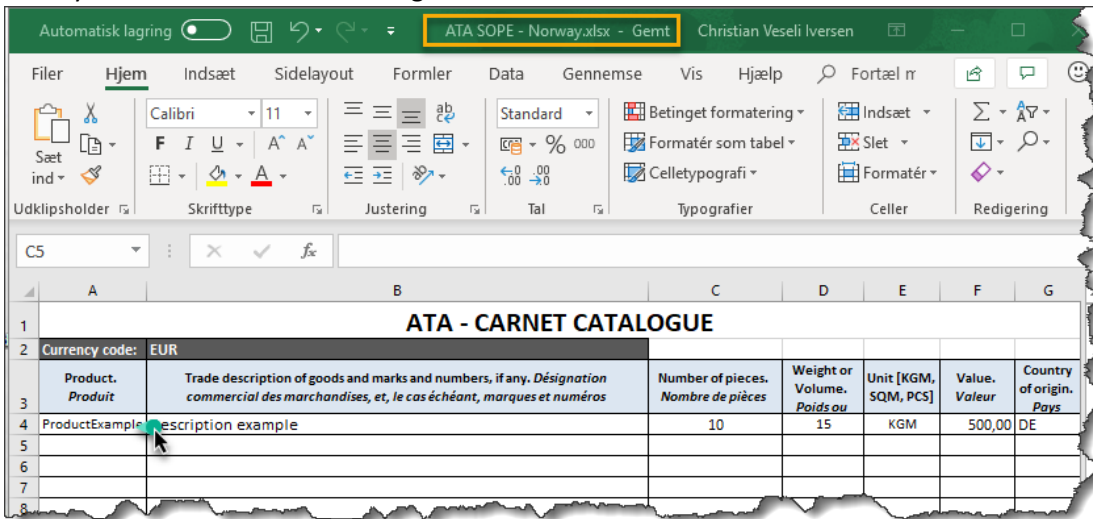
Automatisk lagring ATA SOPE - Norway.xlsx - Gemt Christian Veseli Iversen

Filer Hjem Indsæt Sidelayout Formler Data Gennemse Vis Hjælp Fortæl m

Sæt ind Calibri 11 F I U A A Standard % 000 Betinget formatering Formatér som tabel Celletypografi Indsæt Slet Formatér

Udklipsholder Skrifttype Justering Tal Typografier Celler Redigering

C5 fx

| | A | B | C | D | E | F | G |
|---|---|---|---|---|---|---|---|
| 1 | ATA - CARNET CATALOGUE | | | | | | |
| 2 | Currency code: | EUR | | | | | |
| 3 | Product. *Produit* | Trade description of goods and marks and numbers, if any. *Désignation commercial des marchandises, et, le cas échéant, marques et numéros* | Number of pieces. *Nombre de pièces* | Weight or Volume. *Poids ou* | Unit [KGM, SQM, PCS] | Value. *Valeur* | Country of origin. *Pays* |
| 4 | ProductExample | escription example | 10 | 15 | KGM | 500,00 | DE |
| 5 | | | | | | | |
| 6 | | | | | | | |
| 7 | | | | | | | |
| 8 | | | | | | | |